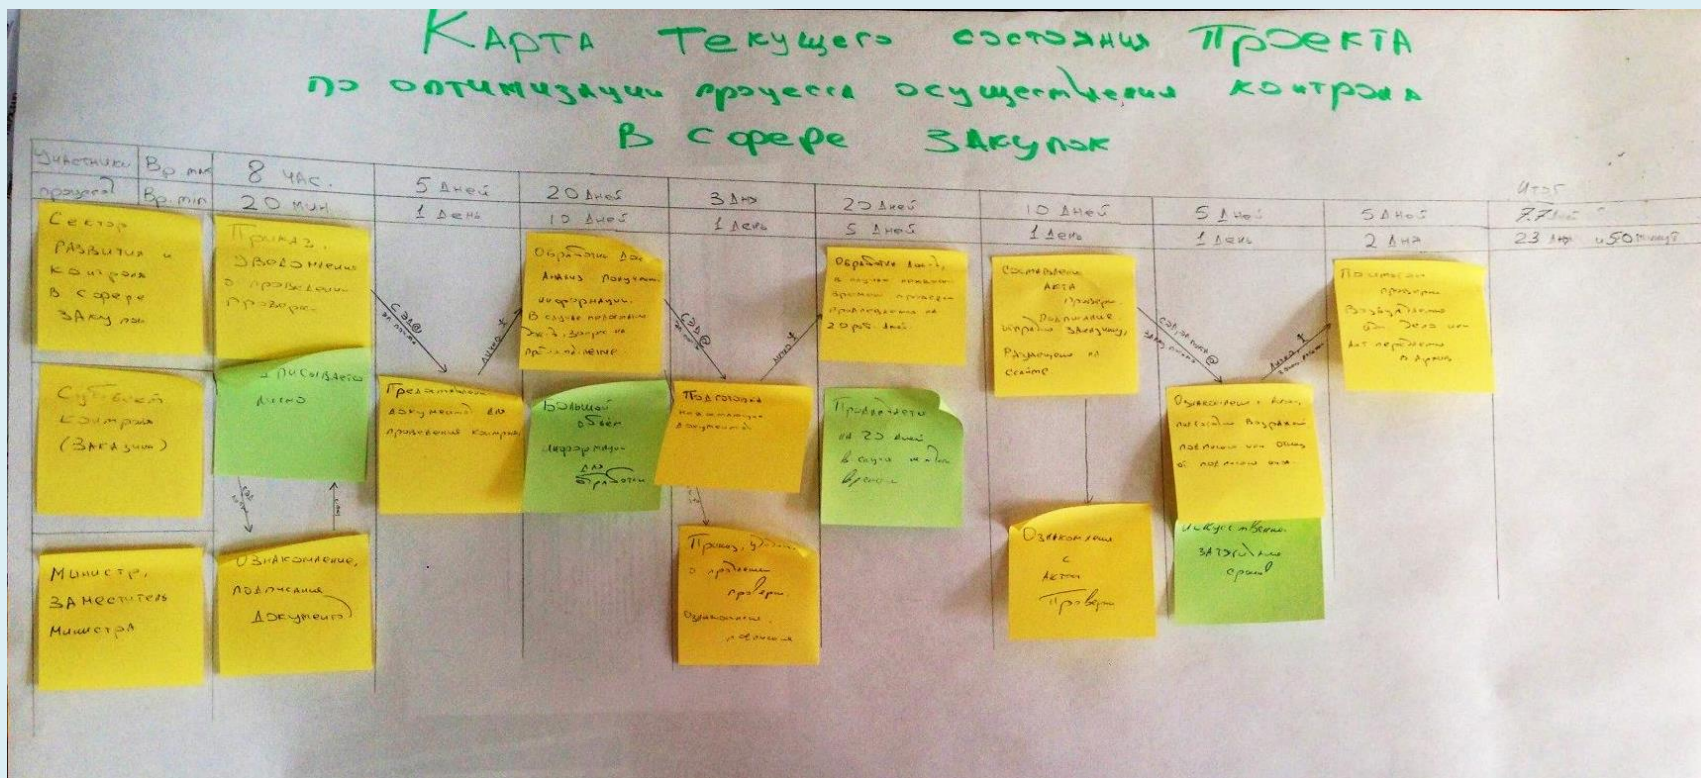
Карта текущего состояния проекта
по оптимизации процесса осуществления контроля
в сфере закупок

Участники процесса | Вр. max | 8 час. | 5 дней | 20 дней | 3 дня | 20 дней | 10 дней | 5 дней | 5 дней | Итог 77 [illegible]
Вр. min | 20 мин. | 1 день | 10 дней | 1 день | 5 дней | 1 день | 1 день | 2 дня | 23 дня и 50 минут

Сектор развития и контроля в сфере закупок

Приказ, уведомление о проведении проверки

СЭД @ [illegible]

Предоставление документов для проведения контроля

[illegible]

Обработка для анализа полученной информации. В случае непрохождения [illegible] запрос на продление

СЭД @ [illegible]

Подготовка недостающих документов

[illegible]

Обработка данных, в случае нехватки времени проверка продлевается на 20 раб. дней

Продлевается на 20 дней в случае нехватки времени

Составление акта проверки. Подписание, направление заказчику. Размещение на сайте

СЭД, эл. почта @ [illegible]

Ознакомление с актом, выполнение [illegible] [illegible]

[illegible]

Подписание проверки. Возбуждение дел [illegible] Акт передается в архив

Субъект контроля (Заказчик)

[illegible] подписывается лично

Большой объем информации для обработки

Министр, заместитель министра

Ознакомление, подписание документов

Приказ, уведомление о продлении проверки. Ознакомление, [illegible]

Ознакомление с актом проверки

Искусственно затягиваются сроки